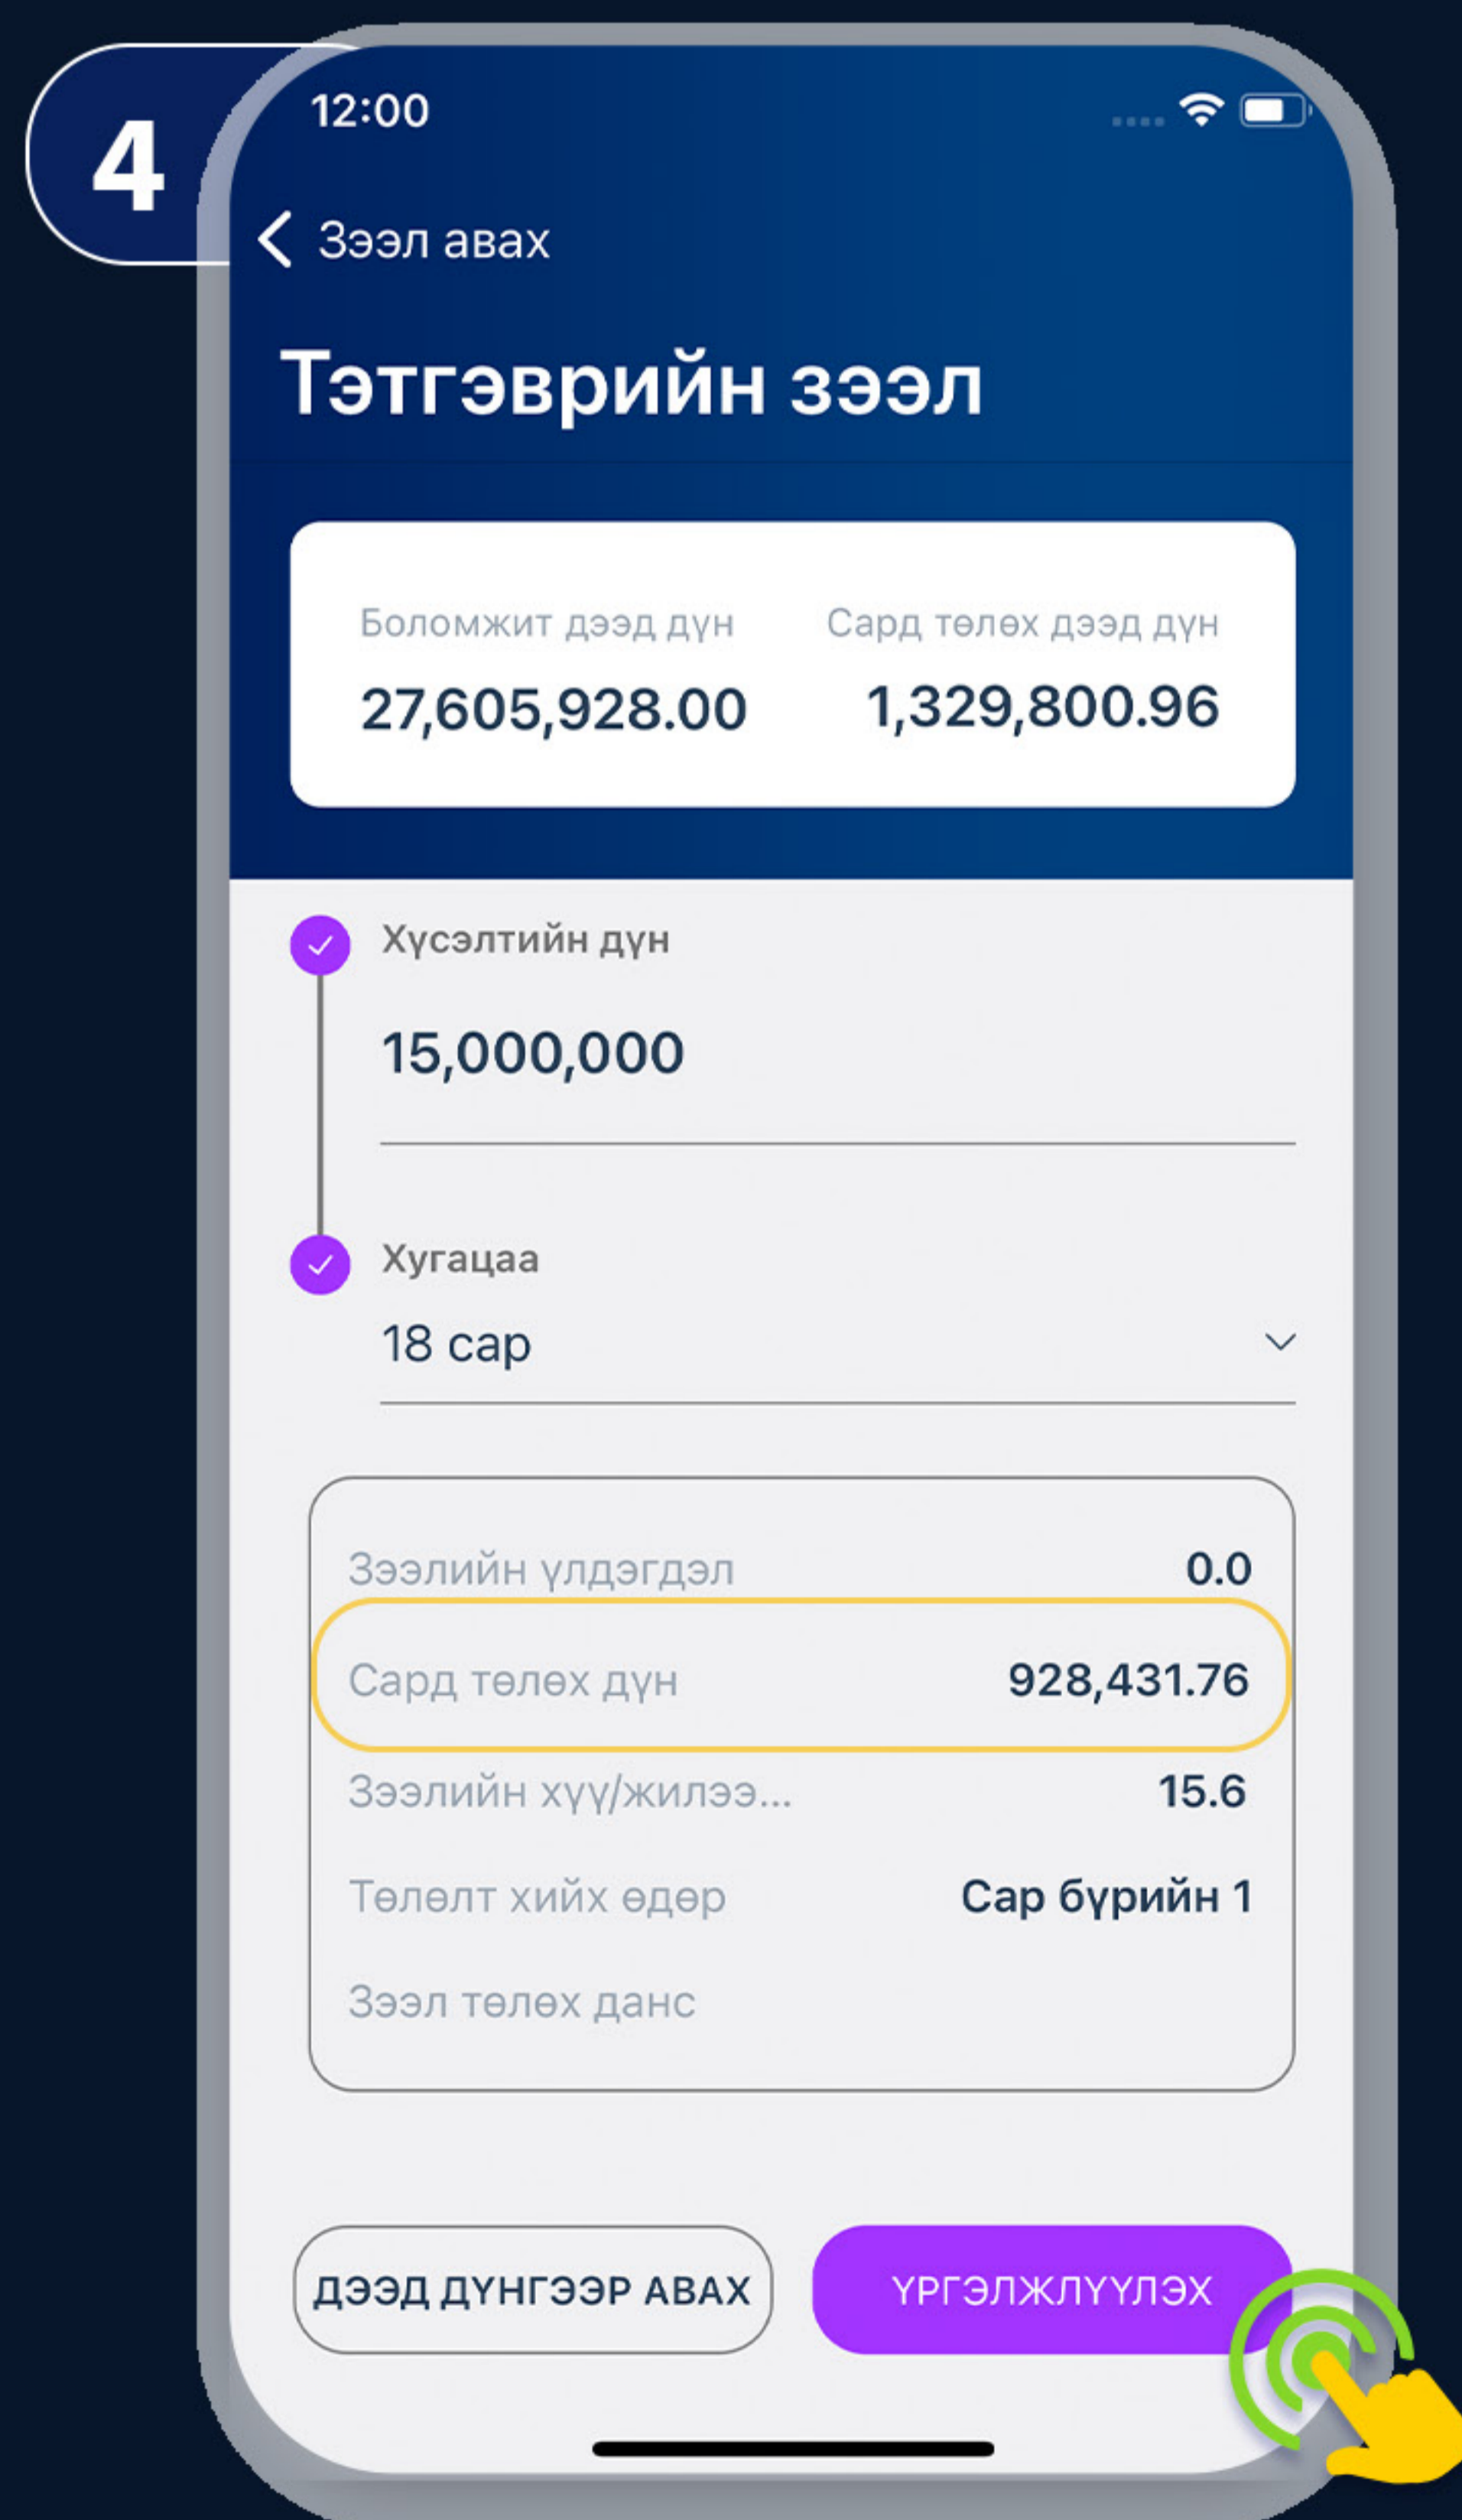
4

12:00

Зээл авах

Тэтгэврийн зээл

Боломжит дээд дүн
27,605,928.00

Сард төлөх дээд дүн
1,329,800.96

Хүсэлтийн дүн
15,000,000

Хугацаа
18 сар

| | |
|---|---|
| Зээлийн үлдэгдэл | 0.0 |
| Сард төлөх дүн | 928,431.76 |
| Зээлийн хүү/жилээ... | 15.6 |
| Төлөлт хийх өдөр | Сар бүрийн 1 |
| Зээл төлөх данс | |

ДЭЭД ДҮНГЭЭР АВАХ

ҮРГЭЛЖЛҮҮЛЭХ